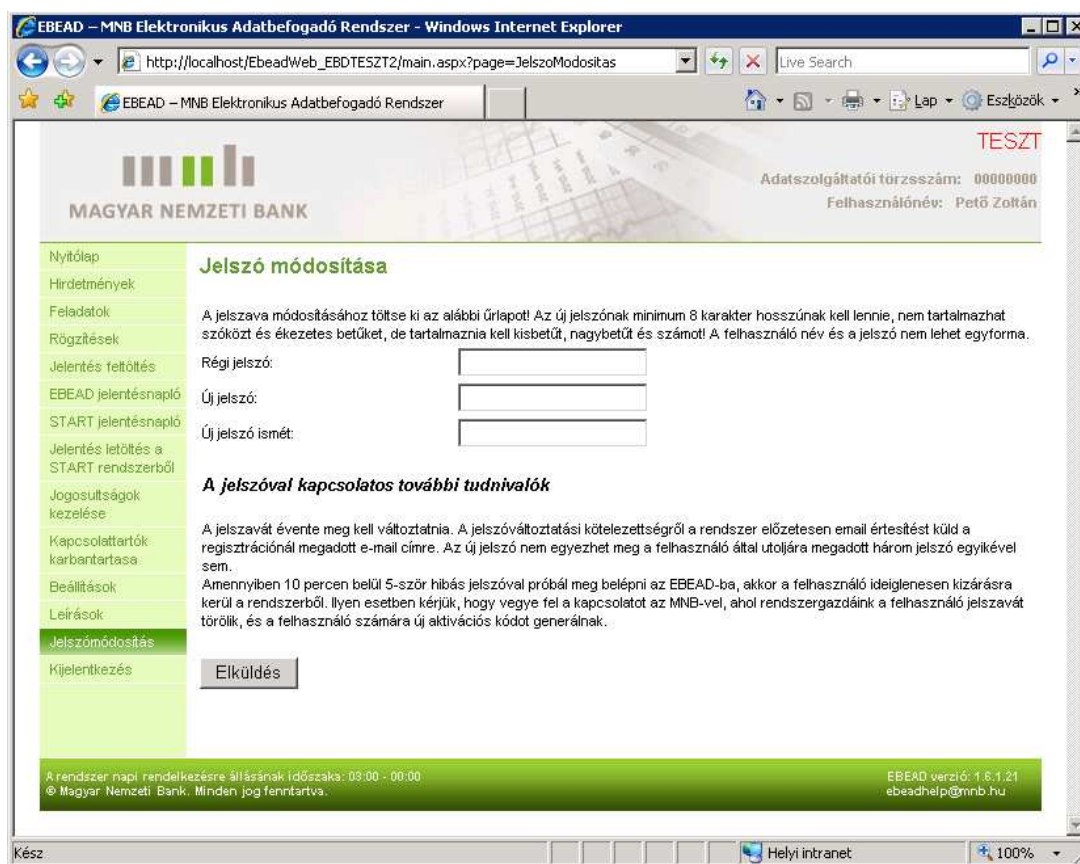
EBEAD – MNB Elektronikus Adatbefogadó Rendszer - Windows Internet Explorer

http://localhost/EbeadWeb_EBDTESZT2/main.aspx?page=JelszoModositas

Live Search

EBEAD – MNB Elektronikus Adatbefogadó Rendszer

Lap

Eszközök

MAGYAR NEMZETI BANK

TESZT

Adatszolgáltatói törzsszám: 00000000

Felhasználónév: Pető Zoltán

Nyitólap
Hirdetmények
Feladatok
Rögzítések
Jelentés feltöltés
EBEAD jelentésnapló
START jelentésnapló
Jelentés letöltés a START rendszerből
Jogosultságok kezelése
Kapcsolattartók karbantartasa
Beállítások
Leírások
Jelszómódosítás
Kijelentkezés

Jelszó módosítása

A jelszava módosításához töltse ki az alábbi űrlapot! Az új jelszónak minimum 8 karakter hosszúnak kell lennie, nem tartalmazhat szóközt és ékezetes betűket, de tartalmaznia kell kisbetűt, nagybetűt és számot! A felhasználó név és a jelszó nem lehet egyforma.

Régi jelszó:

Új jelszó:

Új jelszó ismét:

A jelszóval kapcsolatos további tudnivalók

A jelszavát évente meg kell változtatnia. A jelszóváltoztatási kötelezettségről a rendszer előzetesen email értesítést küld a regisztrációnál megadott e-mail címre. Az új jelszó nem egyezhet meg a felhasználó által utoljára megadott három jelszó egyikével sem.
Amennyiben 10 percen belül 5-ször hibás jelszóval próbál meg belépni az EBEAD-ba, akkor a felhasználó ideiglenesen kizárásra kerül a rendszerből. Ilyen esetben kérjük, hogy vegye fel a kapcsolatot az MNB-vel, ahol rendszergazdáink a felhasználó jelszavát törölik, és a felhasználó számára új aktivációs kódot generálnak.

Elküldés

A rendszer napi rendelkezésre állásának időszaka: 03:00 - 00:00
© Magyar Nemzeti Bank. Minden jog fenntartva.

EBEAD verzió: 1.6.1.21
ebeadhelp@mnb.hu

Kész

Helyi intranet

100%